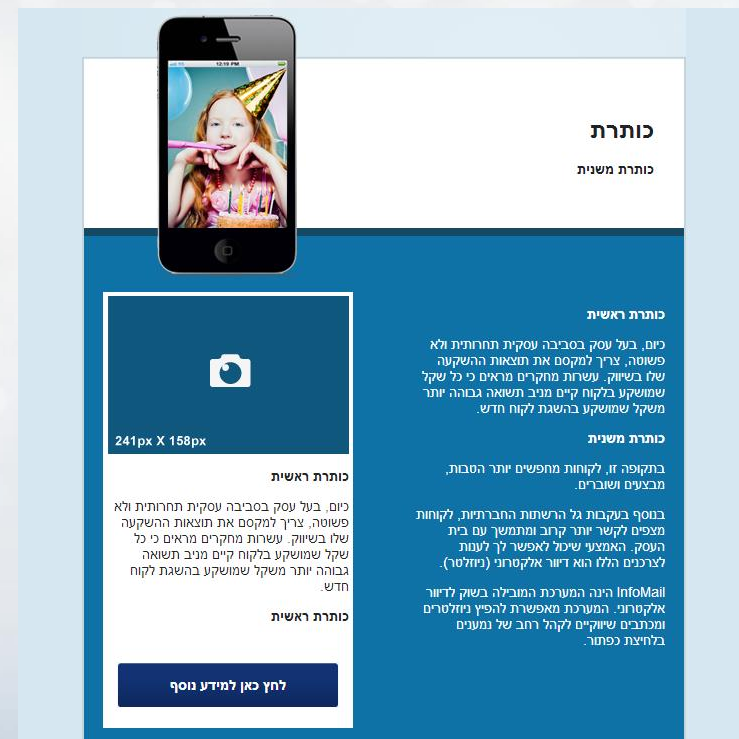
12:19 PM

כותרת

כותרת משנית

כותרת ראשית

כיום, בעל עסק בסביבה עסקית תחרותית ולא פשוטה, צריך למקסם את תוצאות ההשקעה שלו בשיווק. עשרות מחקרים מראים כי כל שקל שמושקע בלקוח קיים מניב תשואה גבוהה יותר משקל שמושקע בהשגת לקוח חדש.

כותרת משנית

בתקופה זו, לקוחות מחפשים יותר הטבות, מבצעים ושוברים.

בנוסף בעקבות גל הרשתות החברתיות, לקוחות מצפים לקשר יותר קרוב ומתמשך עם בית העסק. האמצעי שיכול לאפשר לך לענות לצרכנים הללו הוא דיוור אלקטרוני (ניוזלטר).

InfoMail הינה המערכת המובילה בשוק לדיוור אלקטרוני. המערכת מאפשרת להפיץ ניוזלטרים ומכתבים שיווקיים לקהל רחב של נמענים בלחיצת כפתור.

241px X 158px

כותרת ראשית

כיום, בעל עסק בסביבה עסקית תחרותית ולא פשוטה, צריך למקסם את תוצאות ההשקעה שלו בשיווק. עשרות מחקרים מראים כי כל שקל שמושקע בלקוח קיים מניב תשואה גבוהה יותר משקל שמושקע בהשגת לקוח חדש.

כותרת ראשית

לחץ כאן למידע נוסף